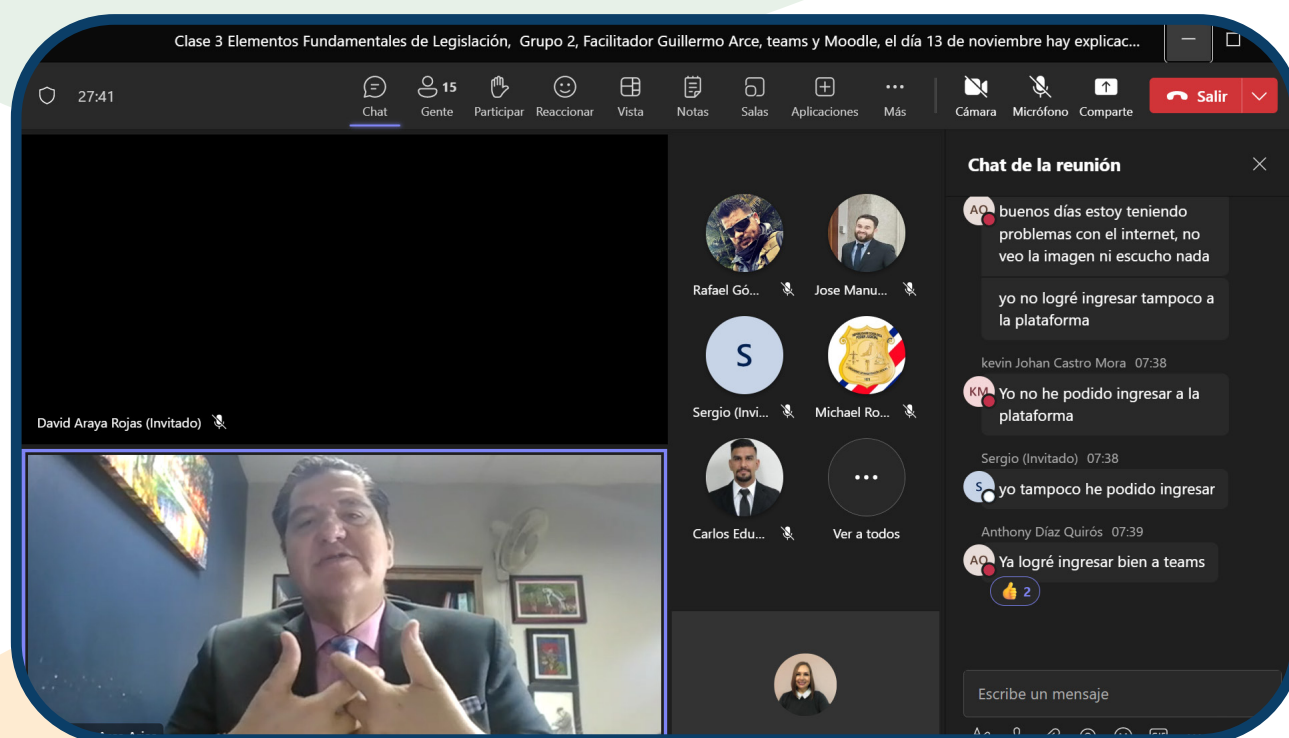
Clase 3 Elementos Fundamentales de Legislación, Grupo 2, Facilitador Guillermo Arce, teams y Moodle, el día 13 de noviembre hay explicac...

27:41

Chat
15 Gente
Participar
Reaccionar
Vista
Notas
Salas
Aplicaciones
Más
Cámara
Micrófono
Comparte
Salir

David Araya Rojas (Invitado)

Rafael Gó...
Jose Manu...
S
Sergio (Invi...
Michael Ro...
Carlos Edu...
Ver a todos

Chat de la reunión

AO buenos días estoy teniendo problemas con el internet, no veo la imagen ni escucho nada

yo no logré ingresar tampoco a la plataforma

kevin Johan Castro Mora 07:38
KM Yo no he podido ingresar a la plataforma

Sergio (Invitado) 07:38
S yo tampoco he podido ingresar

Anthony Díaz Quirós 07:39
AO Ya logré ingresar bien a teams
👍 2

Escribe un mensaje